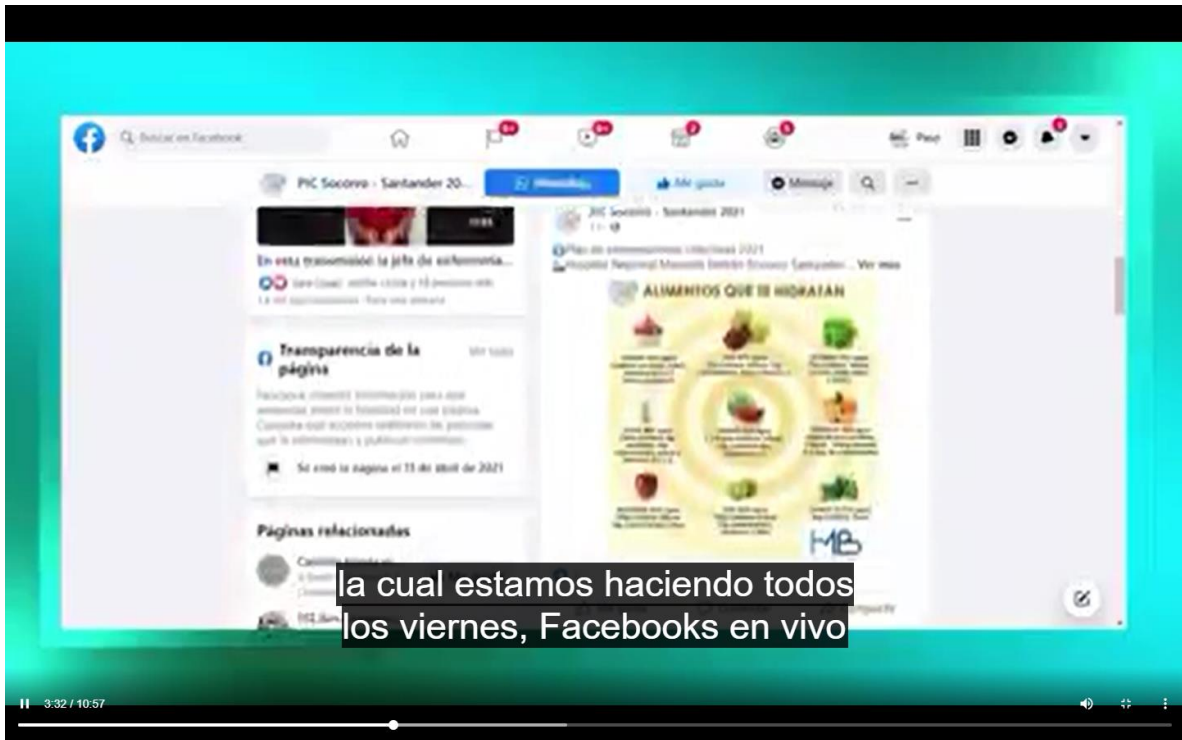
Buscar en Facebook

9+

9+

Paul

PIC Socorro - Santander 20...

Me gusta

Message

PIC Socorro - Santander 2021

En esta transmisión la jefa de enfermería...

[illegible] Ver más

ALIMENTOS QUE TE HIDRATAN

Transparencia de la página

Ver todo

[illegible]

Se creó la página el 15 de abril de 2021

Páginas relacionadas

HB

la cual estamos haciendo todos
los viernes, Facebooks en vivo

3:32 / 10:57